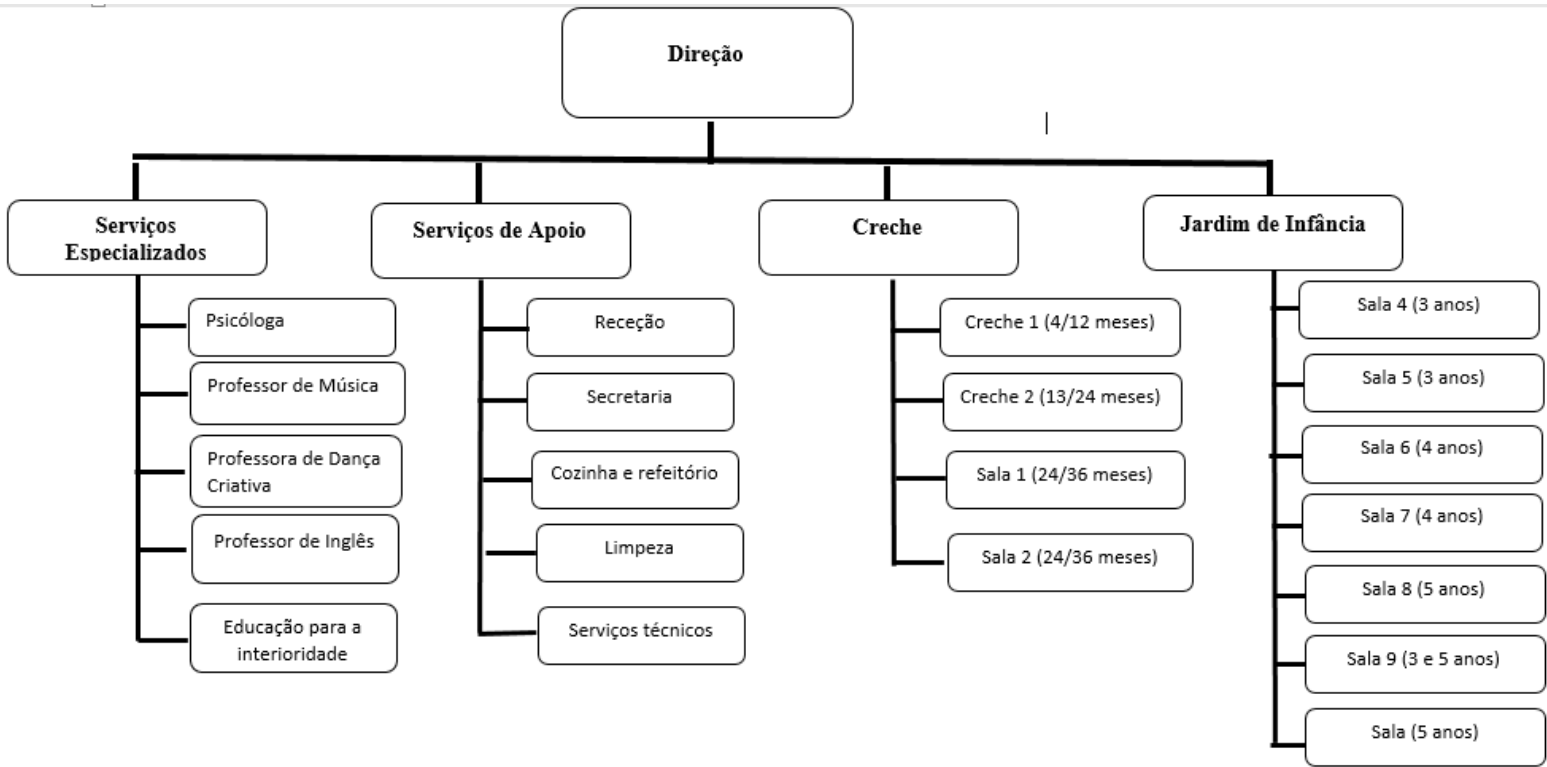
Direção

Serviços Especializados

Psicóloga

Professor de Música

Professora de Dança Criativa

Professor de Inglês

Educação para a interioridade

Serviços de Apoio

Receção

Secretaria

Cozinha e refeitório

Limpeza

Serviços técnicos

Creche

Creche 1 (4/12 meses)

Creche 2 (13/24 meses)

Sala 1 (24/36 meses)

Sala 2 (24/36 meses)

Jardim de Infância

Sala 4 (3 anos)

Sala 5 (3 anos)

Sala 6 (4 anos)

Sala 7 (4 anos)

Sala 8 (5 anos)

Sala 9 (3 e 5 anos)

Sala (5 anos)